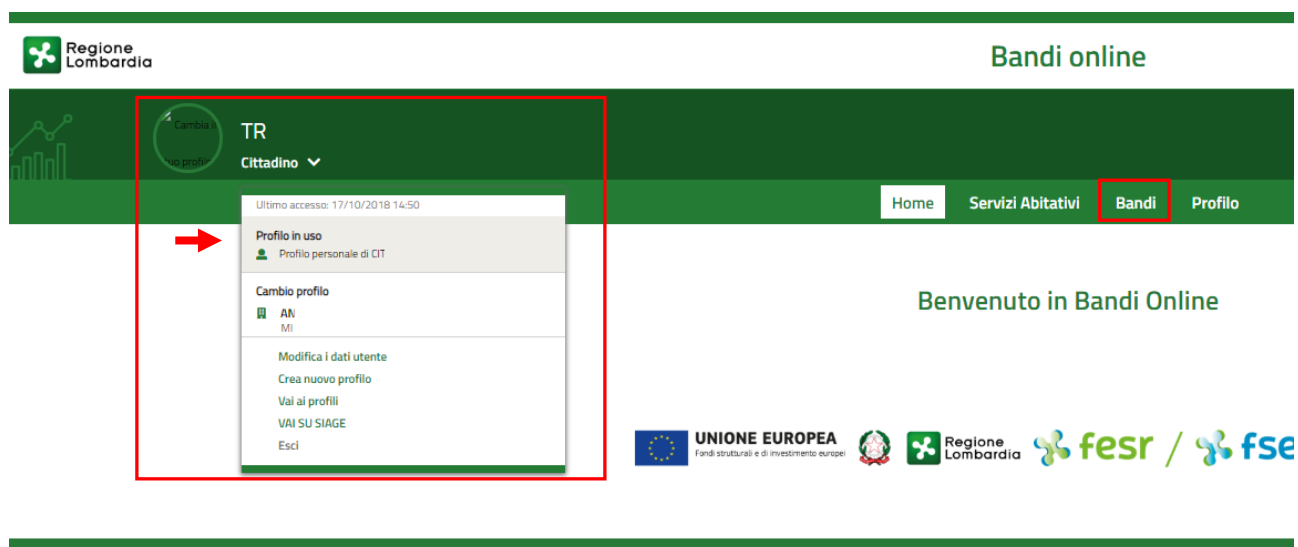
Regione Lombardia

Bandi online

Cambia il
tuo profilo

TR

Cittadino

Ultimo accesso: 17/10/2018 14:50

Profilo in uso

Profilo personale di CIT

Cambio profilo

AN
MI

Modifica i dati utente
Crea nuovo profilo
Vai ai profili
VAI SU SIAGE
Esci

Home
Servizi Abitativi
Bandi
Profilo

Benvenuto in Bandi Online

UNIONE EUROPEA
Fondi strutturali e di investimento europei

Regione Lombardia

fesr / fse